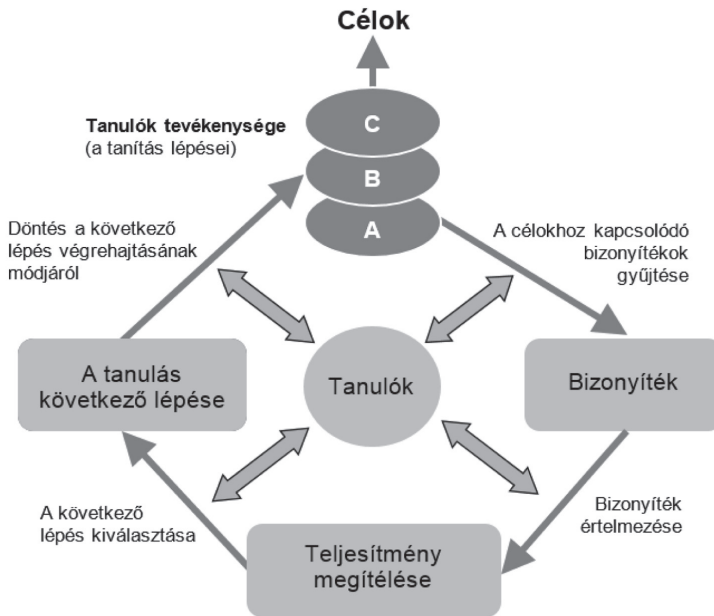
Célok

Tanulók tevékenysége
(a tanítás lépései)

C

B

A

Döntés a következő lépés végrehajtásának módjáról

A célokhoz kapcsolódó bizonyítékok gyűjtése

A tanulás következő lépése

Tanulók

Bizonyíték

A következő lépés kiválasztása

Bizonyíték értelmezése

Teljesítmény megítélése